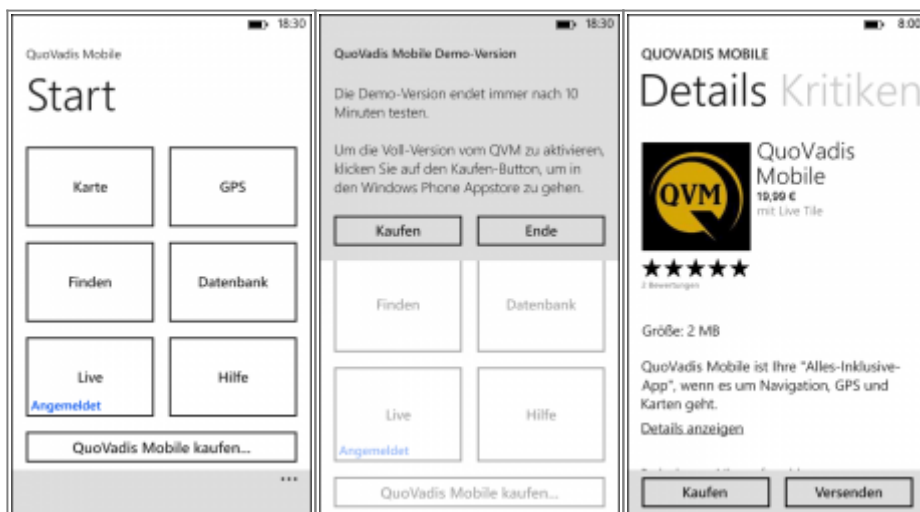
18:30

QuoVadis Mobile

Start

Karte

GPS

Finden

Datenbank

Live

Angemeldet

Hilfe

QuoVadis Mobile kaufen...

...

18:30

QuoVadis Mobile Demo-Version

Die Demo-Version endet immer nach 10 Minuten testen.

Um die Voll-Version vom QVM zu aktivieren, klicken Sie auf den Kaufen-Button, um in den Windows Phone Appstore zu gehen.

Kaufen

Ende

Finden

Datenbank

Live

Angemeldet

Hilfe

QuoVadis Mobile kaufen...

8:00

QUOVADIS MOBILE

Details Kritiken

QVM

QuoVadis Mobile

19,99 €

mit Live Tile

★★★★★

2 Bewertungen

Größe: 2 MB

QuoVadis Mobile ist Ihre "Alles-Inklusive-App", wenn es um Navigation, GPS und Karten geht.

Details anzeigen

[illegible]

Kaufen

Versenden